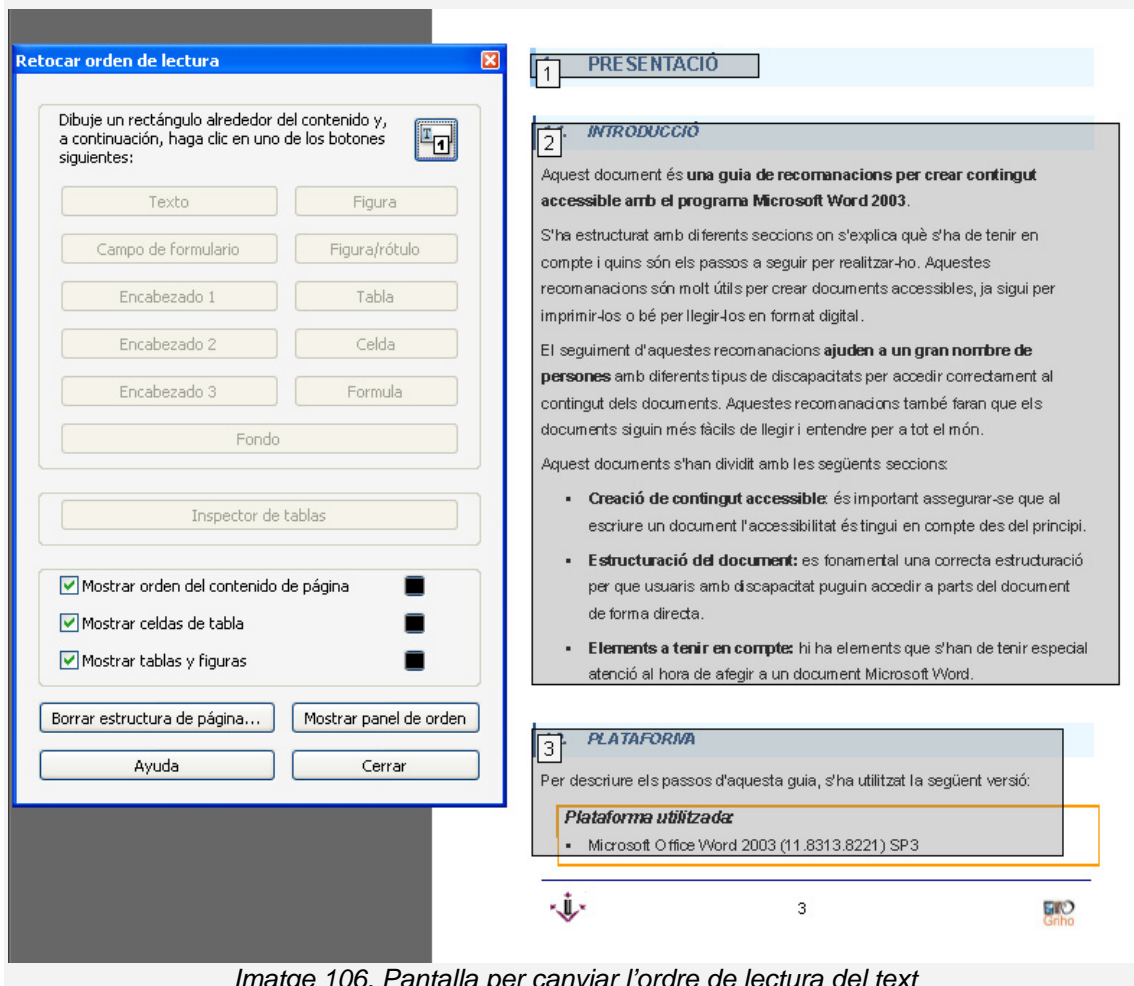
Retocar orden de lectura

Dibuje un rectángulo alrededor del contenido y, a continuación, haga clic en uno de los botones siguientes:

Texto
Figura
Campo de formulario
Figura/rótulo
Encabezado 1
Tabla
Encabezado 2
Celda
Encabezado 3
Formula
Fondo

Inspector de tablas

Mostrar orden del contenido de página
Mostrar celdas de tabla
Mostrar tablas y figuras

Borrar estructura de página...
Mostrar panel de orden
Ayuda
Cerrar

1 PRESENTACIÓ

2 INTRODUCCIÓ

Aquest document és **una guia de recomanacions per crear contingut accessible amb el programa Microsoft Word 2003**.

S'ha estructurat amb diferents seccions on s'explica què s'ha de tenir en compte i quins són els passos a seguir per realitzar-ho. Aquestes recomanacions són molt útils per crear documents accessibles, ja sigui per imprimir-los o bé per llegir-los en format digital.

El seguiment d'aquestes recomanacions **ajuden a un gran nombre de persones** amb diferents tipus de discapacitats per accedir correctament al contingut dels documents. Aquestes recomanacions també faran que els documents siguin més fàcils de llegir i entendre per a tot el món.

Aquest documents s'han dividit amb les següents seccions:

- **Creació de contingut accessible**: és important assegurar-se que al escriure un document l'accessibilitat és tingui en compte des del principi.
- **Estructuració del document:** es fonamental una correcta estructuració per que usuaris amb discapacitat puguin accedir a parts del document de forma directa.
- **Elements a tenir en compte:** hi ha elements que s'han de tenir especial atenció al hora de afegir a un document Microsoft Word.

3 PLATAFORMA

Per descriure els passos d'aquesta guia, s'ha utilitzat la següent versió:

*Plataforma utilitzada:*
- Microsoft Office Word 2003 (11.8313.8221) SP3

3

Imatge 106. Pantalla per canviar l'ordre de lectura del text